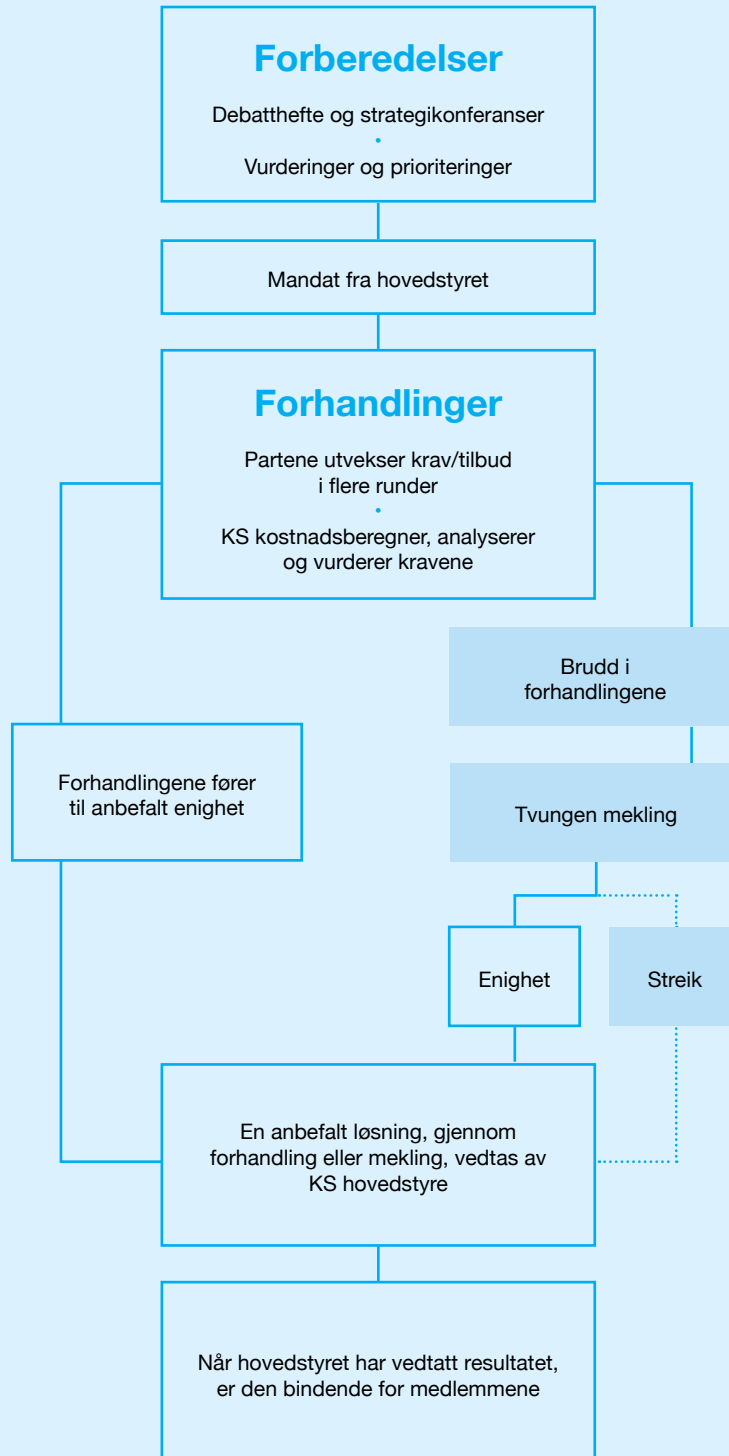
Forberedelser

Debatthefte og strategikonferanser
•
Vurderinger og prioriteringer

Mandat fra hovedstyret

Forhandlinger

Partene utveksker krav/tilbud i flere runder
•
KS kostnadsberegner, analyserer og vurderer kravene

Brudd i forhandlingene

Forhandlingene fører til anbefalt enighet

Tvungen mekling

Enighet

Streik

En anbefalt løsning, gjennom forhandling eller mekling, vedtas av KS hovedstyre

Når hovedstyret har vedtatt resultatet, er den bindende for medlemmene